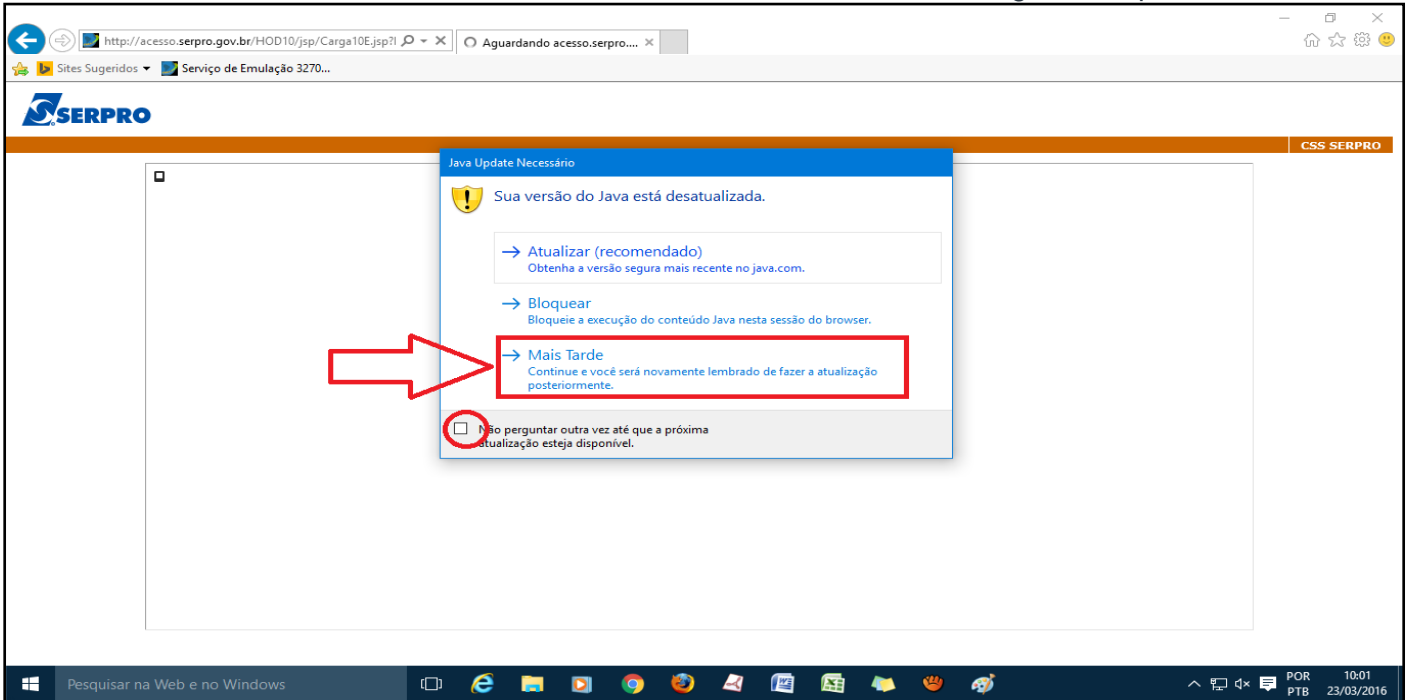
http://acesso.serpro.gov.br/HOD10/jsp/Carga10E.jsp?I
Aguardando acesso.serpro....

Sites Sugeridos
Serviço de Emulação 3270...

SERPRO

CSS SERPRO

Java Update Necessário

Sua versão do Java está desatualizada.

→ Atualizar (recomendado)
Obtenha a versão segura mais recente no java.com.

→ Bloquear
Bloqueie a execução do conteúdo Java nesta sessão do browser.

→ Mais Tarde
Continue e você será novamente lembrado de fazer a atualização posteriormente.

Não perguntar outra vez até que a próxima atualização esteja disponível.

Pesquisar na Web e no Windows

POR
PTB
10:01
23/03/2016